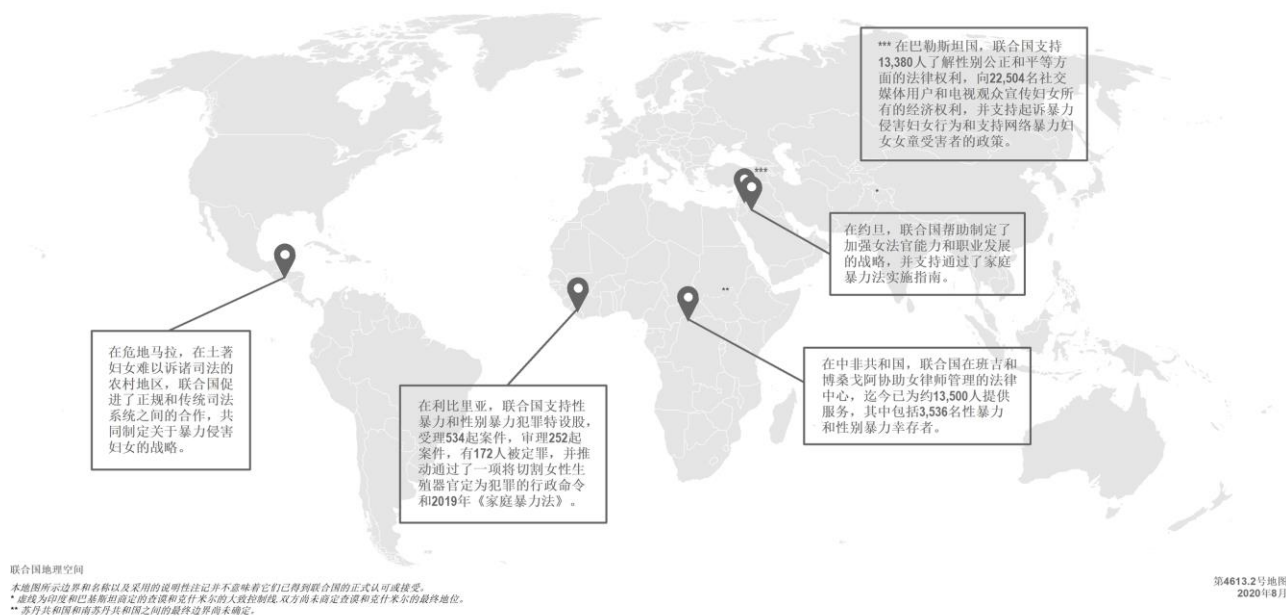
*** 在巴勒斯坦国，联合国支持13,380人了解性别公正和平等方面的法律权利，向22,504名社交媒体用户和电视观众宣传妇女所有的经济权利，并支持起诉暴力侵害妇女行为和支持网络暴力妇女女童受害者的政策。

***

*

在约旦，联合国帮助制定了加强女法官能力和职业发展的战略，并支持通过了家庭暴力法实施指南。

**

在危地马拉，在土著妇女难以诉诸司法的农村地区，联合国促进了正规和传统司法系统之间的合作，共同制定关于暴力侵害妇女的战略。

在利比里亚，联合国支持性暴力和性别暴力犯罪特设股，受理534起案件，审理252起案件，有172人被定罪，并推动通过了一项将切割女性生殖器官定为犯罪的行政命令和2019年《家庭暴力法》。

在中非共和国，联合国在班吉和博桑戈阿协助女律师管理的法律中心，迄今已为约13,500人提供服务，其中包括3,536名性暴力和性别暴力幸存者。

联合国地理空间

本地图所示边界和名称以及采用的说明性注记并不意味着它们已得到联合国的正式认可或接受。
* 虚线为印度和巴基斯坦商定的查谟和克什米尔的大致控制线。双方尚未商定查谟和克什米尔的最终地位。
** 苏丹共和国和南苏丹共和国之间的最终边界尚未确定。

第4613.2号地图
2020年8月